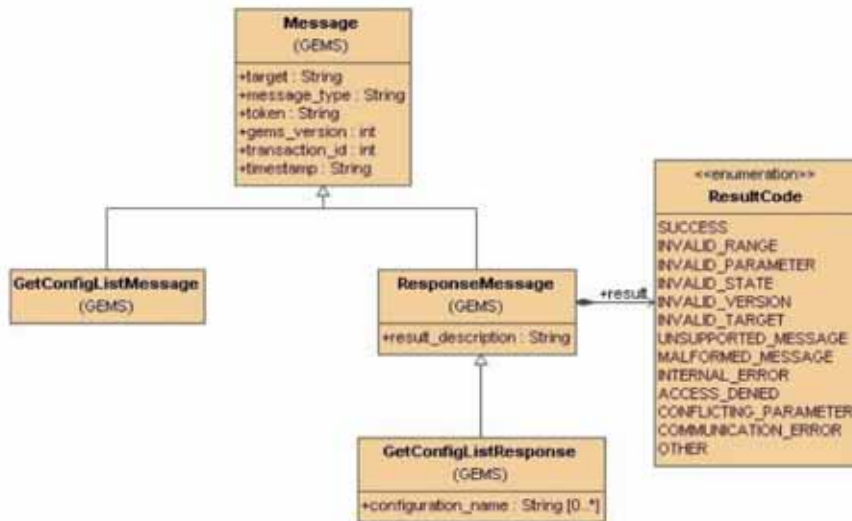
Message
(GEMS)

+target : String
+message_type : String
+token : String
+gems_version : int
+transaction_id : int
+timestamp : String

<<enumeration>>
ResultCode

SUCCESS
INVALID_RANGE
INVALID_PARAMETER
INVALID_STATE
INVALID_VERSION
INVALID_TARGET
UNSUPPORTED_MESSAGE
MALFORMED_MESSAGE
INTERNAL_ERROR
ACCESS_DENIED
CONFLICTING_PARAMETER
COMMUNICATION_ERROR
OTHER

GetConfigListMessage
(GEMS)

ResponseMessage
(GEMS)

+result_description : String

+result

GetConfigListResponse
(GEMS)

+configuration_name : String [0..*]